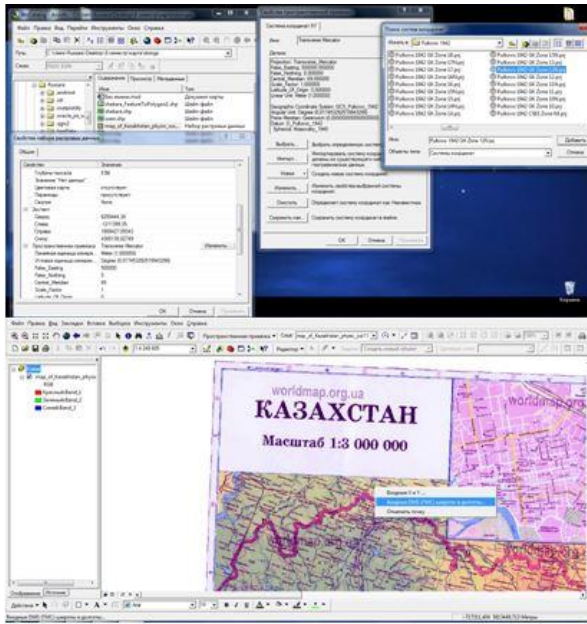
Файл Правка Вид Перейти Инструменты Окна Справка

Путь:

Содержание Просмотр Метаданные

Имя Тип

Свойства набора растровых данных

Общие

Свойство Значение

Экстент

Пространственная привязка Transverse_Mercator

Изменить...

OK Отмена

Система координат XY

Имя: Transverse_Mercator

Детали:

Projection: Transverse_Mercator
False_Easting: 500000.000000
False_Northing: 0.000000
Central_Meridian: 69.000000
Scale_Factor: 1.000000
Latitude_Of_Origin: 0.000000
Linear Unit: Meter (1.000000)

Geographic Coordinate System: GCS_Pulkovo_1942
Angular Unit: Degree (0.017453292519943295)
Prime Meridian: Greenwich (0.000000000000000000)
Datum: D_Pulkovo_1942
Spheroid: Krasovsky_1940

Выбрать... Выбрать определенную систему координат.

Импорт... Импортировать систему координат...

Новая Создать новую систему координат.

Изменить... Изменить свойства выбранной системы координат.

Очистить Определяет систему координат как Неизвестная.

Сохранить как... Сохраняет систему координат в файле.

OK Отмена Применить

Поиск системы координат

Искать в: Pulkovo 1942

Pulkovo 1942 GK Zone 10.prj
Pulkovo 1942 GK Zone 11.prj
Pulkovo 1942 GK Zone 12.prj
Pulkovo 1942 GK Zone 13.prj

Имя: Pulkovo 1942 GK Zone 12N.prj Добавить

Объекты типа: Системы координат Отмена

Корзина

Файл Правка Вид Закладки Вставка Выборка Инструменты Окна Справка

Пространственная привязка

Слой: map_of_Kazakhstan_physic_cut

1:249 805

Редактор

Layers
map_of_Kazakhstan_physic
RGB
Красный:Band_1
Зеленый:Band_2
Синий:Band_3

worldmap.org.ua

КАЗАХСТАН

Масштаб 1:3 000 000

worldmap

Вводные X и Y...
Вводные DMS (ГМС) широты и долготы...
Отменить точку

Отображение Источник

Действия Arial

Вводные DMS (ГМС) широты и долготы...

1721334 5823448,712 Метры